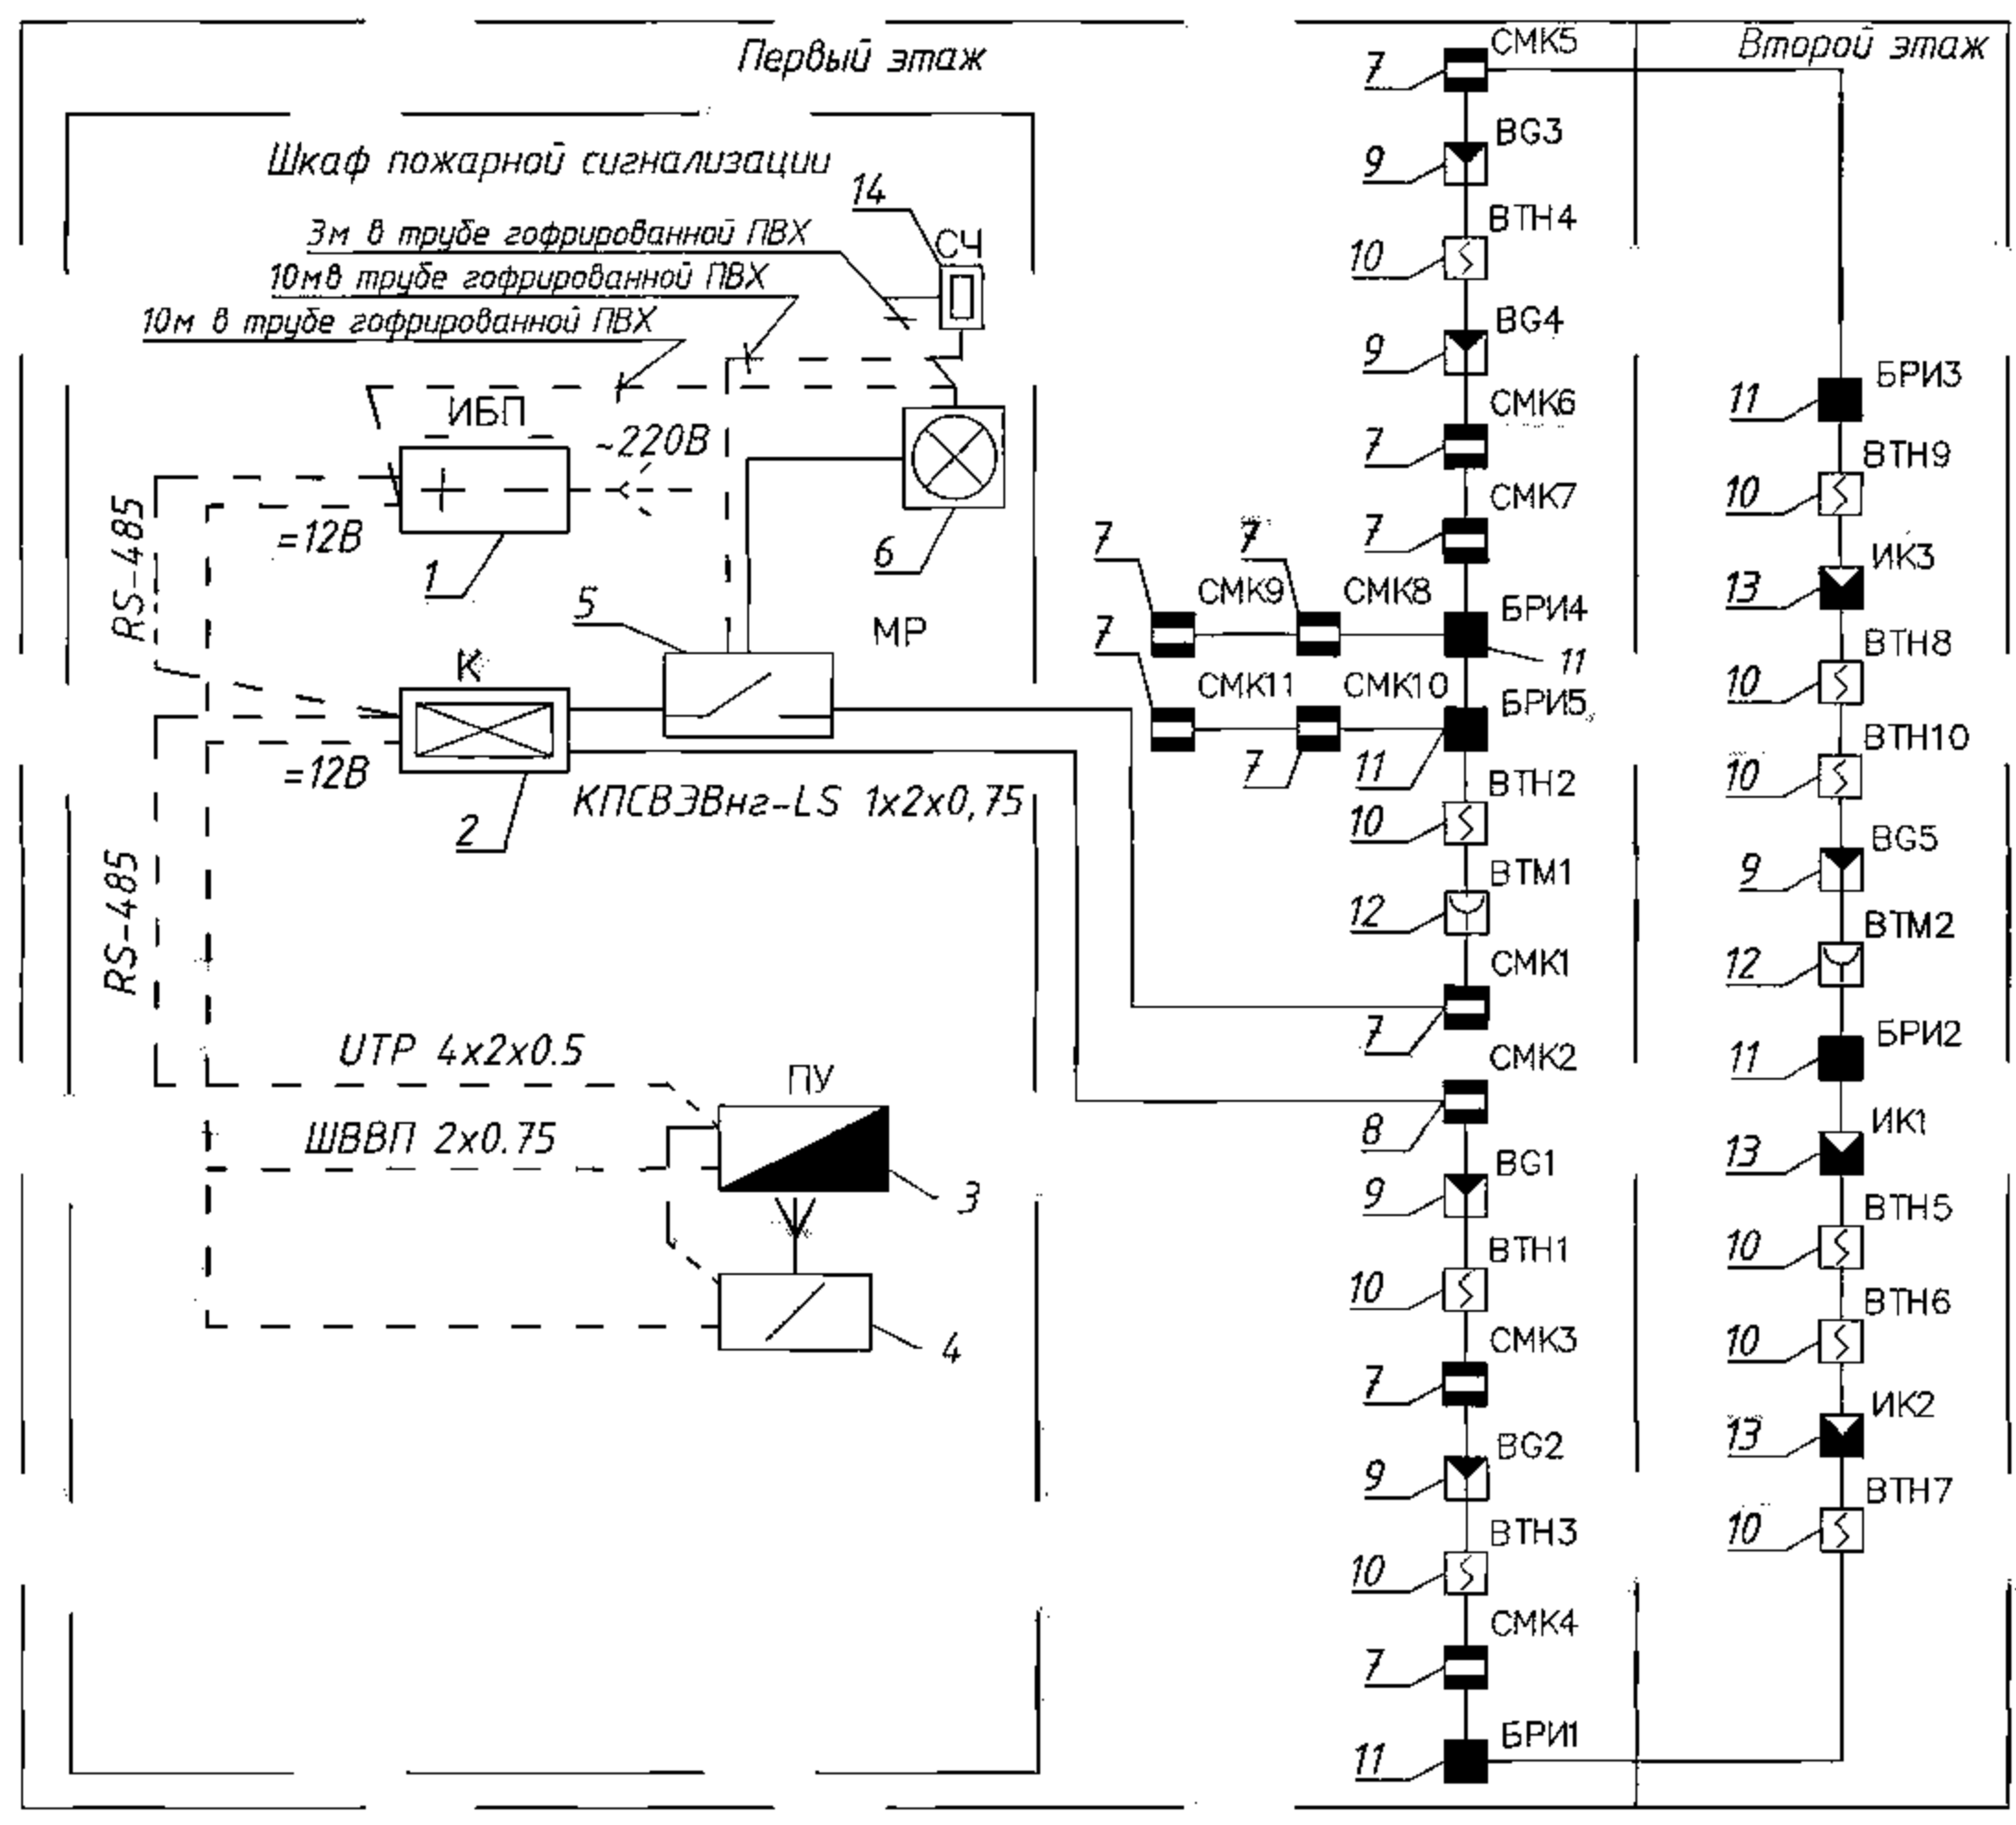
Первый этаж

Второй этаж

Шкаф пожарной сигнализации

14

3м в трубе гофрированной ПВХ

10м в трубе гофрированной ПВХ

10м в трубе гофрированной ПВХ

СЧ

ИБП

~220В

RS-485

=12В

1

6

5

МР

К

=12В

2

КПСВЭВнг-LS 1x2x0,75

RS-485

UTP 4x2x0.5

ПУ

ШВВП 2x0.75

3

4

7 СМК5
9 BG3
10 ВТН4
9 BG4
7 СМК6
7 СМК7
7 СМК9
7 СМК8
БРИ4
11
7 СМК11
СМК10
БРИ5
7
11
10 ВТН2
12 ВТМ1
7 СМК1
8 СМК2
9 BG1
10 ВТН1
7 СМК3
9 BG2
10 ВТН3
7 СМК4
11 БРИ1

11 БРИ3
10 ВТН9
13 ИК3
10 ВТН8
10 ВТН10
9 BG5
12 ВТМ2
11 БРИ2
13 ИК1
10 ВТН5
10 ВТН6
13 ИК2
10 ВТН7